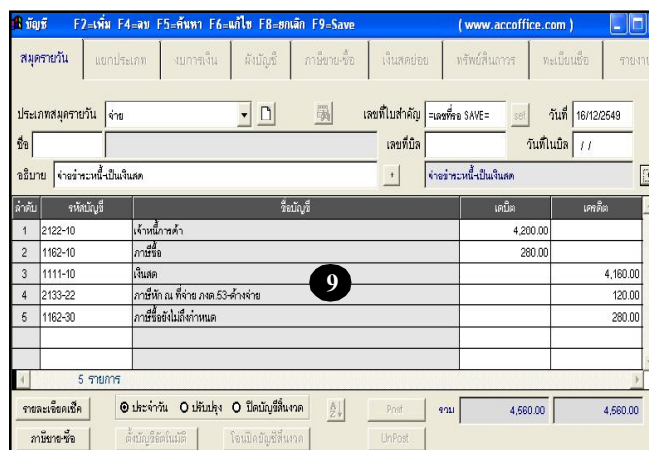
บัญชี F2=เพิ่ม F4=ลบ F5=ค้นหา F6=แก้ไข F8=ยกเลิก F9=Save (www.accoffice.com)

สมุดรายวัน แยกประเภท งบการเงิน ผังบัญชี ภาษีขาย-ซื้อ เงินสดย่อย ทรัพย์สินถาวร ทะเบียนเช็ค รายงาน

ประเภทสมุดรายวัน จ่าย เลขที่ใบสำคัญ =เลขที่จะ SAVE= set วันที่ 16/12/2549

ชื่อ เลขที่บิล วันที่ในบิล / /

อธิบาย จ่ายชำระหนี้-เป็นเงินสด จ่ายชำระหนี้-เป็นเงินสด

| ลำดับ | รหัสบัญชี | ชื่อบัญชี | เดบิต | เครดิต |
|---|---|---|---|---|
| 1 | 2122-10 | เจ้าหนี้การค้า | 4,200.00 | |
| 2 | 1162-10 | ภาษีซื้อ | 280.00 | |
| 3 | 1111-10 | เงินสด | | 4,160.00 |
| 4 | 2133-22 | ภาษีหัก ณ ที่จ่าย ภงด.53-ค้างจ่าย | | 120.00 |
| 5 | 1162-30 | ภาษีซื้อยังไม่ถึงกำหนด | | 280.00 |

9

5 รายการ

รายละเอียดเช็ค ประจำวัน ปรับปรุง ปิดบัญชีสิ้นงวด Post รวม 4,560.00 4,560.00

ภาษีขาย-ซื้อ ตั้งบัญชีอัตโนมัติ โอนปิดบัญชีสิ้นงวด UnPost